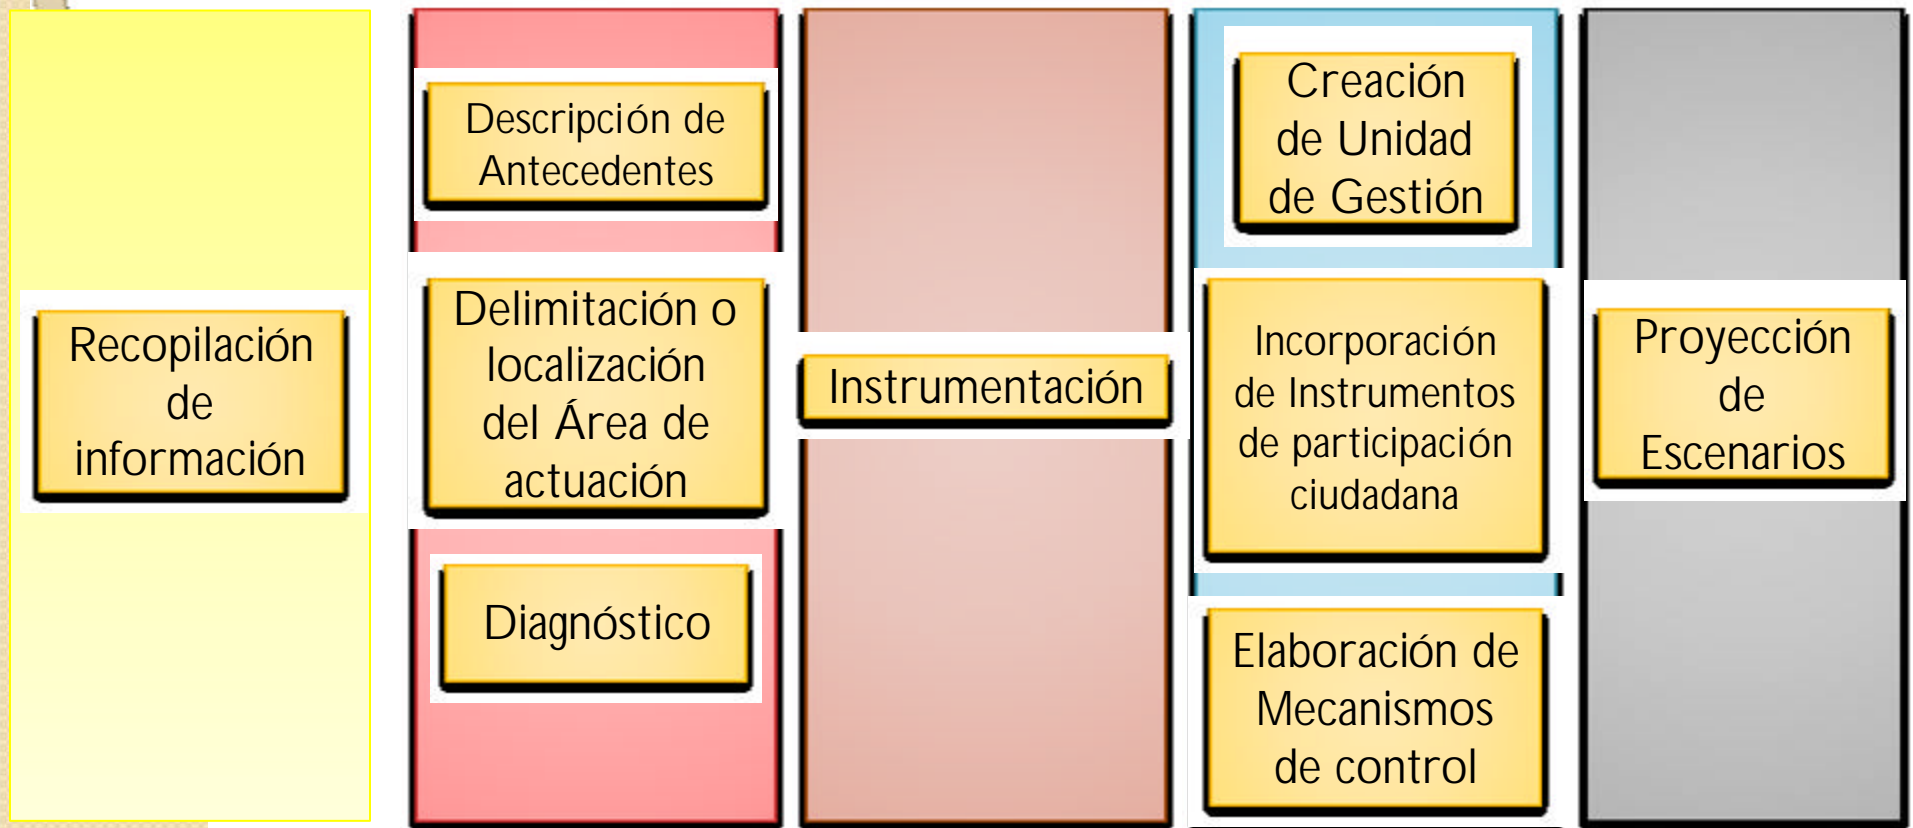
Recopilación de información

Descripción de Antecedentes

Delimitación o localización del Área de actuación

Diagnóstico

Instrumentación

Creación de Unidad de Gestión

Incorporación de Instrumentos de participación ciudadana

Elaboración de Mecanismos de control

Proyección de Escenarios